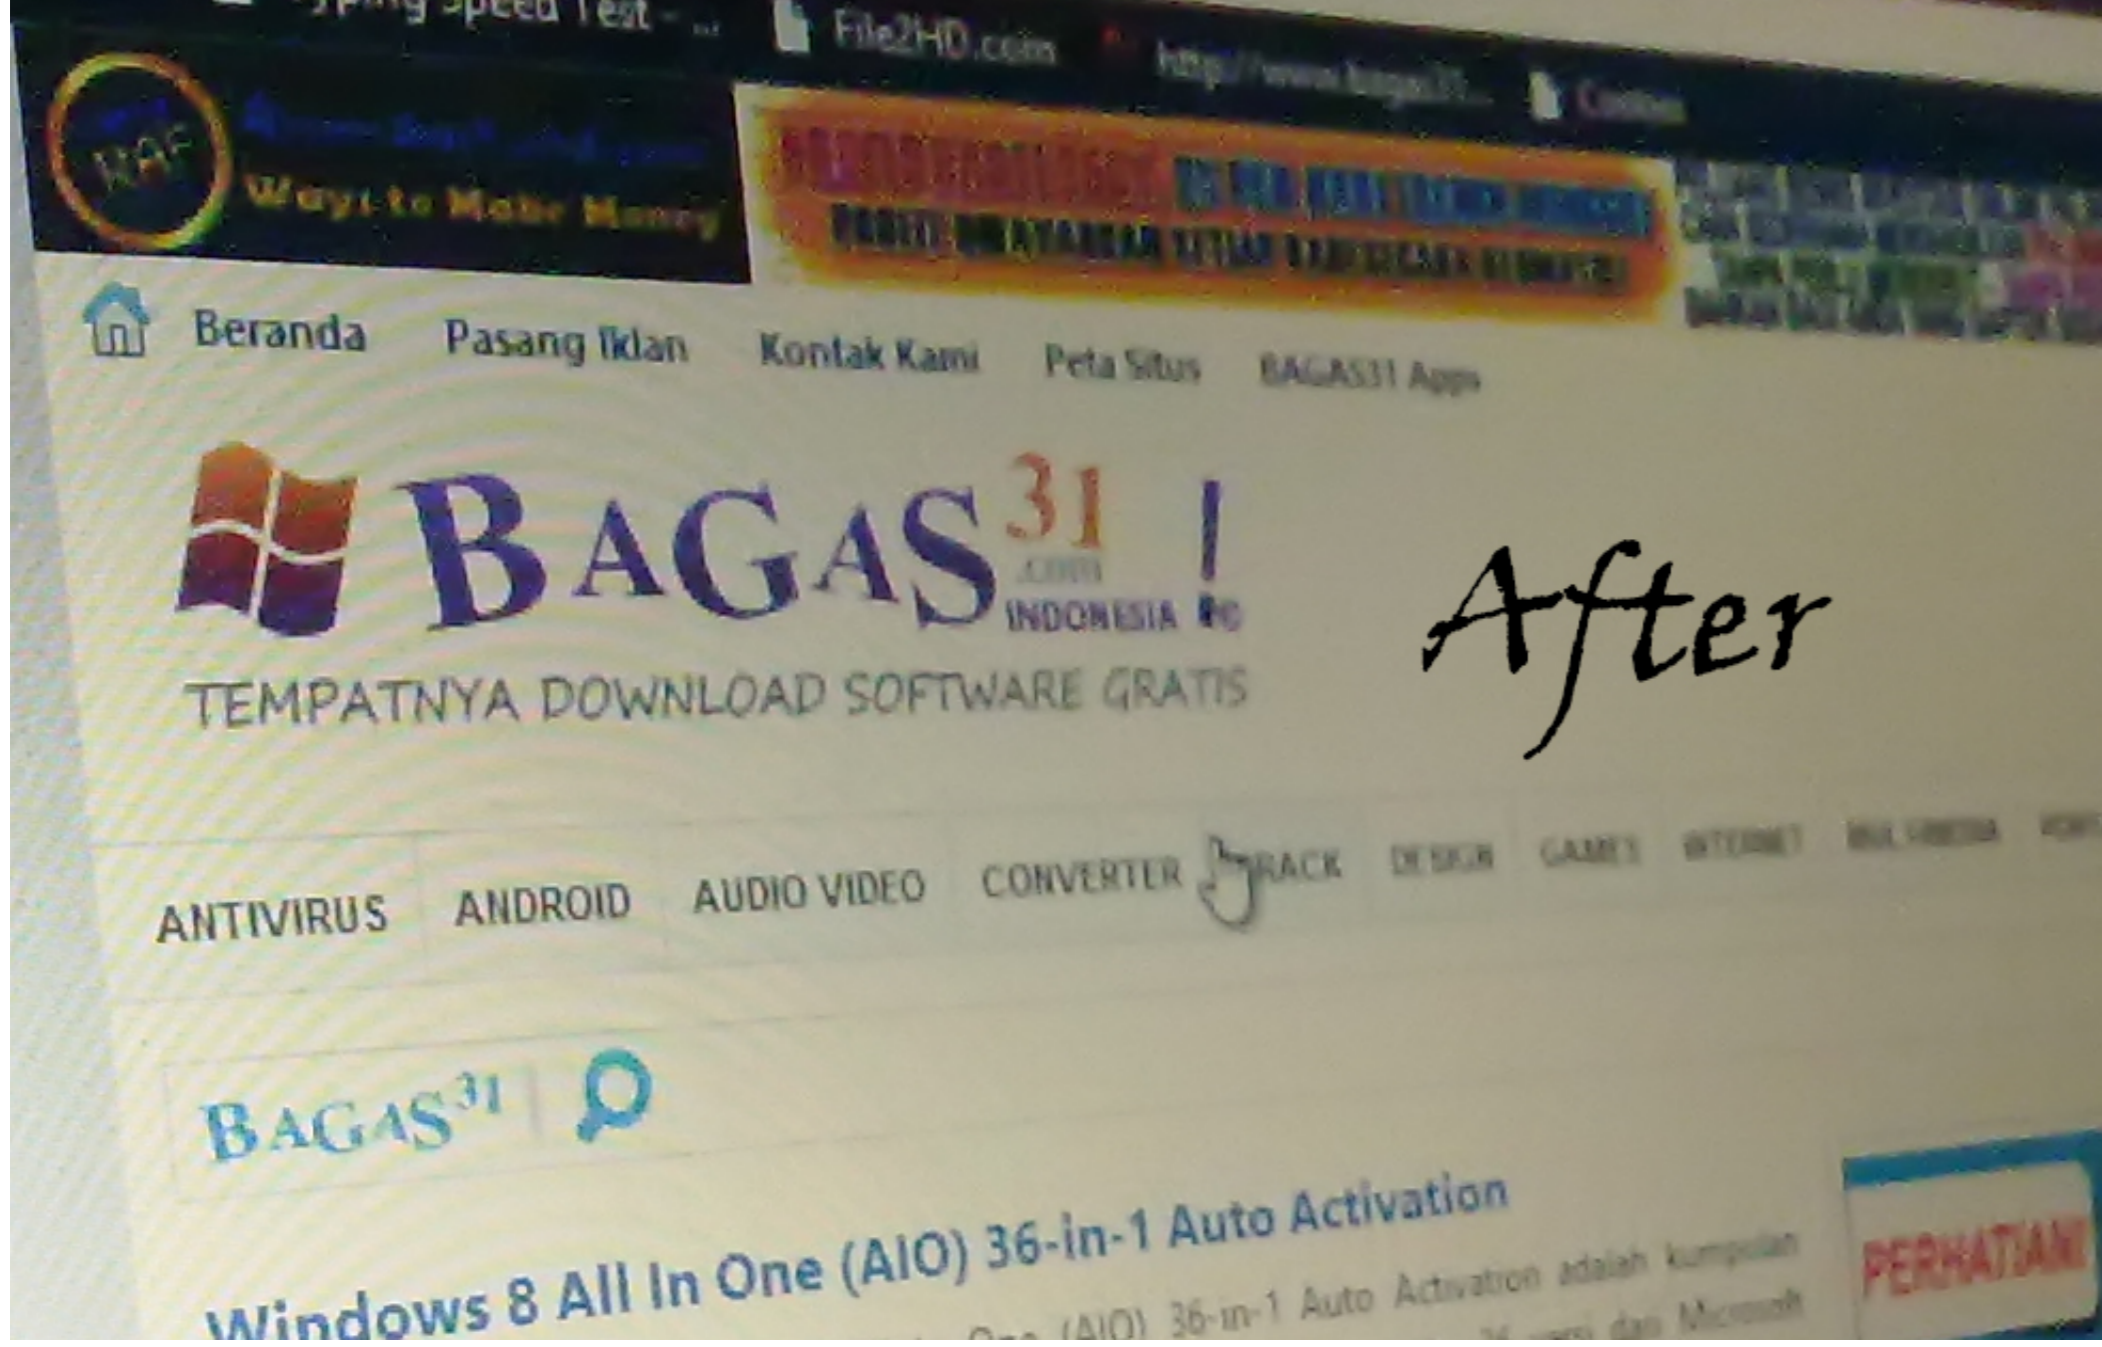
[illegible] Speed Test - ... File2HD.com http://www.bagas31... Custom

WAF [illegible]
Ways to Make Money

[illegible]
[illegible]

Beranda Pasang Iklan Kontak Kami Peta Situs BAGAS31 Apps

BAGAS31 .com INDONESIA !
TEMPATNYA DOWNLOAD SOFTWARE GRATIS

After

ANTIVIRUS ANDROID AUDIO VIDEO CONVERTER CRACK DESIGN GAMES INTERNET MULTIMEDIA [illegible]

BAGAS31

Windows 8 All In One (AIO) 36-in-1 Auto Activation

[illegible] Auto Activation adalah kumpulan
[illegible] One (AIO) 36-in-1 Auto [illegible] dan Microsoft

PERHATIAN!